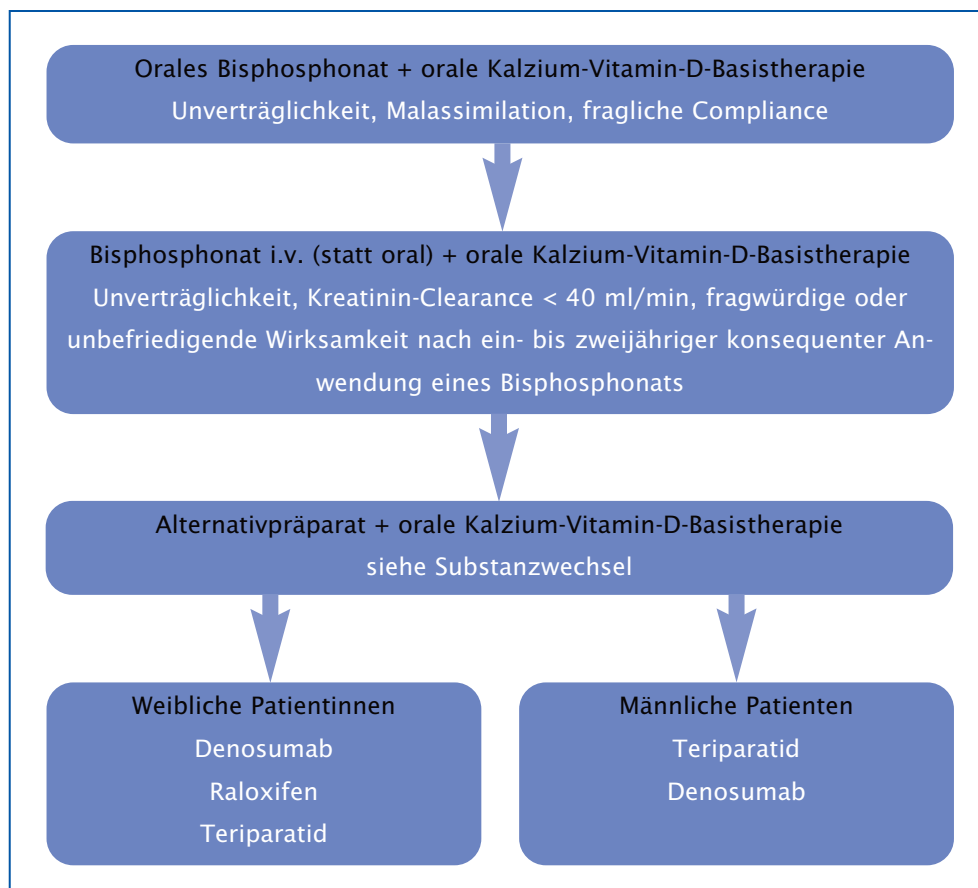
Orales Bisphosphonat + orale Kalzium-Vitamin-D-Basistherapie
Unverträglichkeit, Malassimilation, fragliche Compliance

Bisphosphonat i.v. (statt oral) + orale Kalzium-Vitamin-D-Basistherapie
Unverträglichkeit, Kreatinin-Clearance < 40 ml/min, fragwürdige oder unbefriedigende Wirksamkeit nach ein- bis zweijähriger konsequenter Anwendung eines Bisphosphonats

Alternativpräparat + orale Kalzium-Vitamin-D-Basistherapie
siehe Substanzwechsel

Weibliche Patientinnen
Denosumab
Raloxifen
Teriparatid

Männliche Patienten
Teriparatid
Denosumab